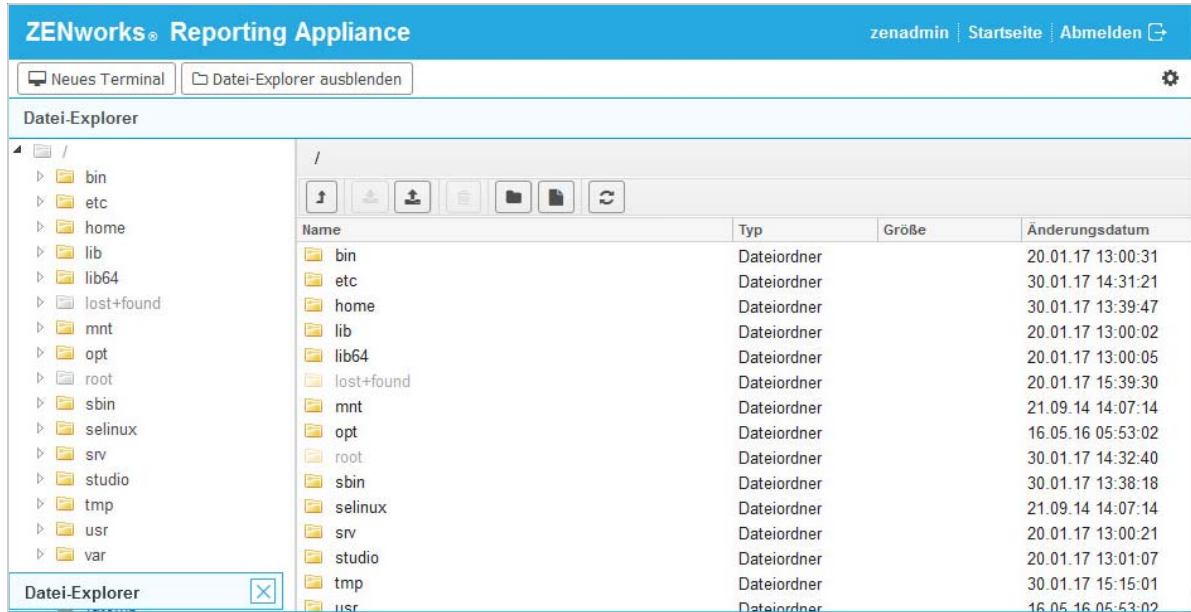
ZENworks® Reporting Appliance

zenadmin | Startseite | Abmelden

Neues Terminal
Datei-Explorer ausblenden

Datei-Explorer

/
bin
etc
home
lib
lib64
lost+found
mnt
opt
root
sbin
selinux
srv
studio
tmp
usr
var

Datei-Explorer

/

| Name | Typ | Größe | Änderungsdatum |
|---|---|---|---|
| bin | Dateiordner | | 20.01.17 13:00:31 |
| etc | Dateiordner | | 30.01.17 14:31:21 |
| home | Dateiordner | | 30.01.17 13:39:47 |
| lib | Dateiordner | | 20.01.17 13:00:02 |
| lib64 | Dateiordner | | 20.01.17 13:00:05 |
| lost+found | Dateiordner | | 20.01.17 15:39:30 |
| mnt | Dateiordner | | 21.09.14 14:07:14 |
| opt | Dateiordner | | 16.05.16 05:53:02 |
| root | Dateiordner | | 30.01.17 14:32:40 |
| sbin | Dateiordner | | 30.01.17 13:38:18 |
| selinux | Dateiordner | | 21.09.14 14:07:14 |
| srv | Dateiordner | | 20.01.17 13:00:21 |
| studio | Dateiordner | | 20.01.17 13:01:07 |
| tmp | Dateiordner | | 30.01.17 15:15:01 |
| usr | Dateiordner | | 16.05.16 05:53:02 |